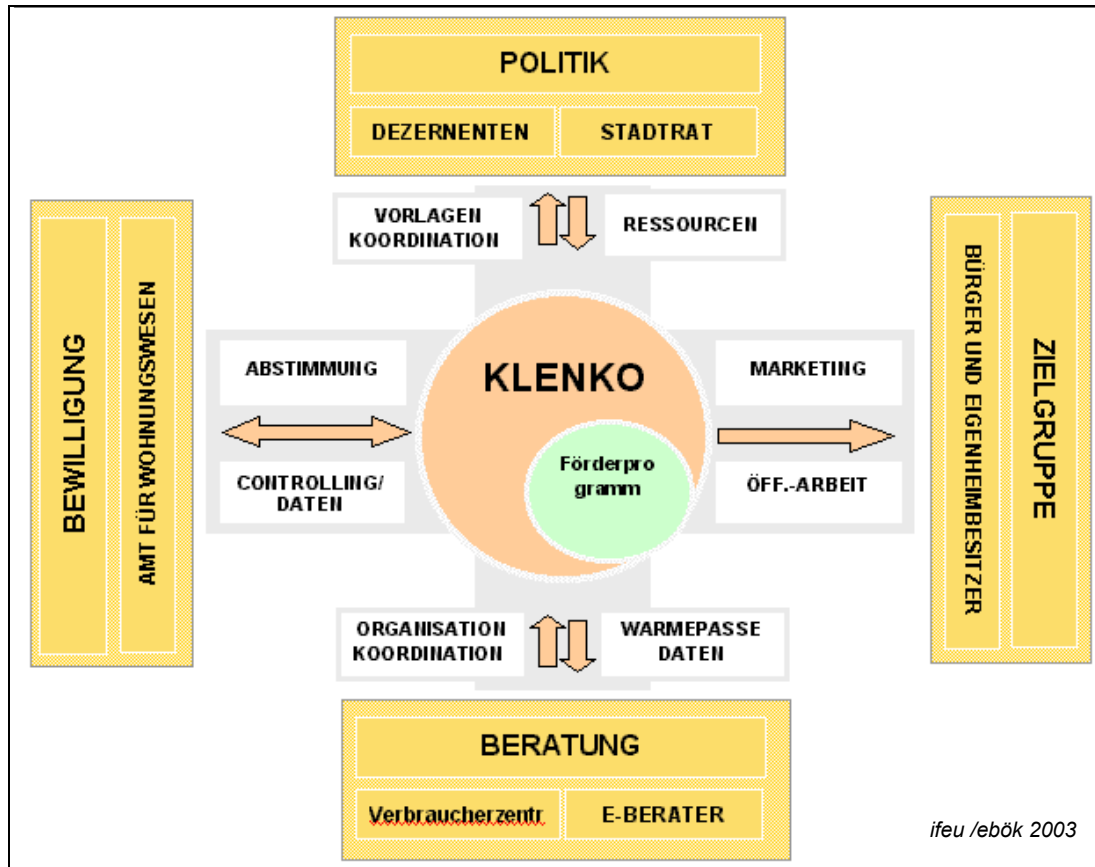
POLITIK

DEZERNENTEN

STADTRAT

VORLAGEN KOORDINATION

RESSOURCEN

BEWILLIGUNG

AMT FÜR WOHNUNGSWESEN

ABSTIMMUNG

CONTROLLING/ DATEN

KLENKO

Förderprogramm

MARKETING

ÖFF.-ARBEIT

BÜRGER UND EIGENHEIMBESITZER

ZIELGRUPPE

ORGANISATION KOORDINATION

WARMEPASSE DATEN

BERATUNG

Verbraucherzentr.

E-BERATER

ifeu /ebök 2003